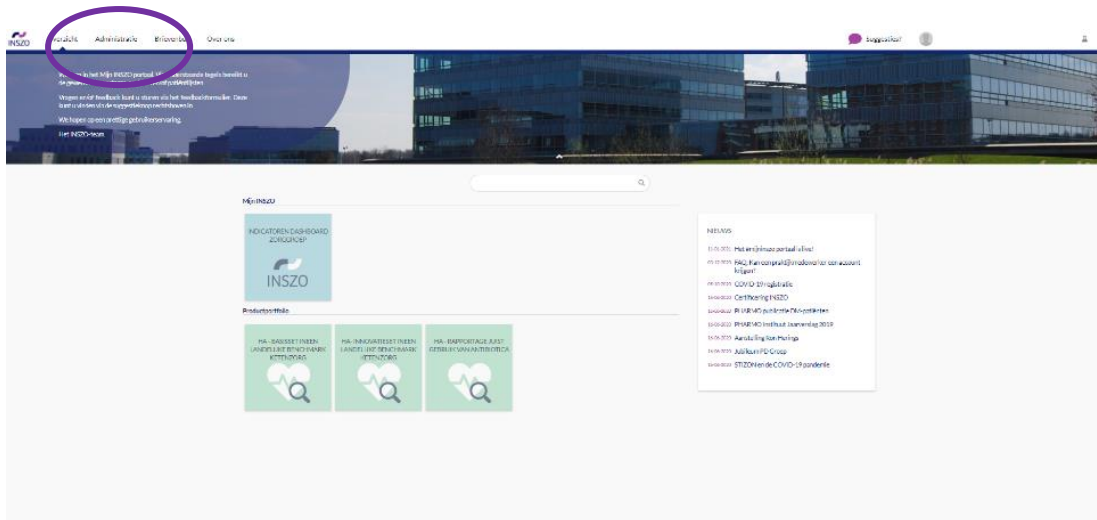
INSZO Overzicht Administratie Briefwerk Over ons

Suggesties?

Welkom in het Mijn INSZO portaal. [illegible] tegels bevindt u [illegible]

Vragen en/of feedback kunt u sturen via het feedbackformulier. Deze kunt u vinden via de suggestieknop rechtsboven in.

We hopen op een prettige gebruikerservaring.

Het INSZO-team

Mijn INSZO

INDICATOREN DASHBOARD ZORGGROEP

INSZO

Productportfolio

HA - BASISSET INEEN LANDELIJKE BENCHMARK KETENZORG

HA - INNOVATIESET INEEN LANDELIJKE BENCHMARK KETENZORG

HA - RAPPORTAGE JUIST GEBRUIK VAN ANTIBIOTICA

Nieuws

11-01-2021 Het mijninszo portaal is live!

05-12-2020 FAQ: Kan een praktijkmedewerker een account krijgen?

09-12-2020 COVID-19 registratie

14-06-2020 Certificering INSZO

14-06-2020 PHARMO publicatie DM-patiënten

14-06-2020 PHARMO Instituut Jaarverslag 2019

14-06-2020 Aanstelling Ron Herings

14-06-2020 Jubileum PD-Groep

14-06-2020 STIZON en de COVID-19 pandemie